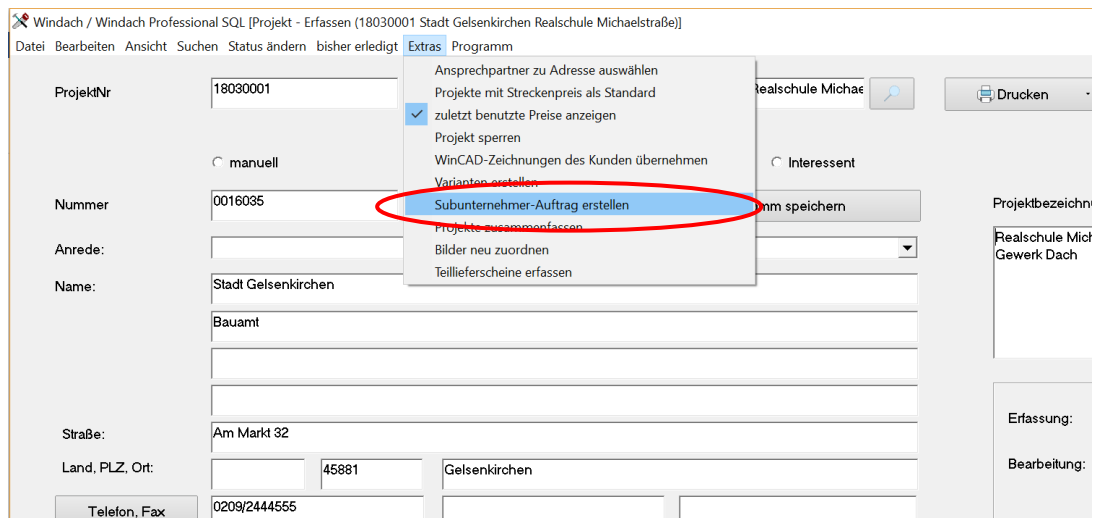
Windach / Windach Professional SQL [Projekt - Erfassen (18030001 Stadt Gelsenkirchen Realschule Michaelstraße)]

Datei Bearbeiten Ansicht Suchen Status ändern bisher erledigt Extras Programm

Ansprechpartner zu Adresse auswählen
Projekte mit Streckenpreis als Standard
zuletzt benutzte Preise anzeigen
Projekt sperren
WinCAD-Zeichnungen des Kunden übernehmen
Varianten erstellen
Subunternehmer-Auftrag erstellen
Projekte zusammenfassen
Bilder neu zuordnen
Teillieferscheine erfassen

ProjektNr 18030001
Realschule Michae
Drucken

manuell
Interessent

Nummer 0016035
mm speichern

Projektbezeichnu
Realschule Mich
Gewerk Dach

Anrede:

Name: Stadt Gelsenkirchen
Bauamt

Straße: Am Markt 32

Land, PLZ, Ort: 45881 Gelsenkirchen

Erfassung:

Bearbeitung:

Telefon, Fax 0209/2444555